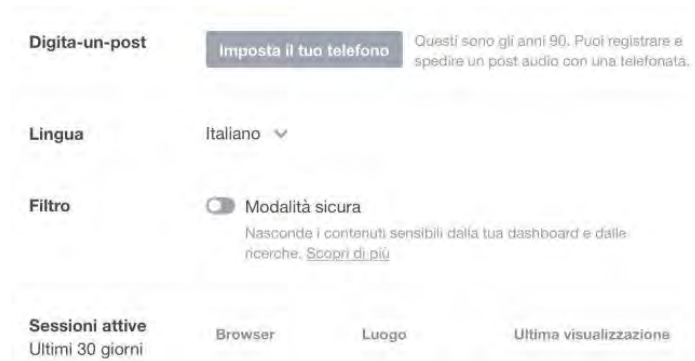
Digita-un-post

Imposta il tuo telefono

Questi sono gli anni 90. Puoi registrare e spedire un post audio con una telefonata.

Lingua

Italiano

Filtro

Modalità sicura

Nasconde i contenuti sensibili dalla tua dashboard e dalle ricerche. Scopri di più

Sessioni attive
Ultimi 30 giorni

| Browser | Luogo | Ultima visualizzazione |
|---|---|---|